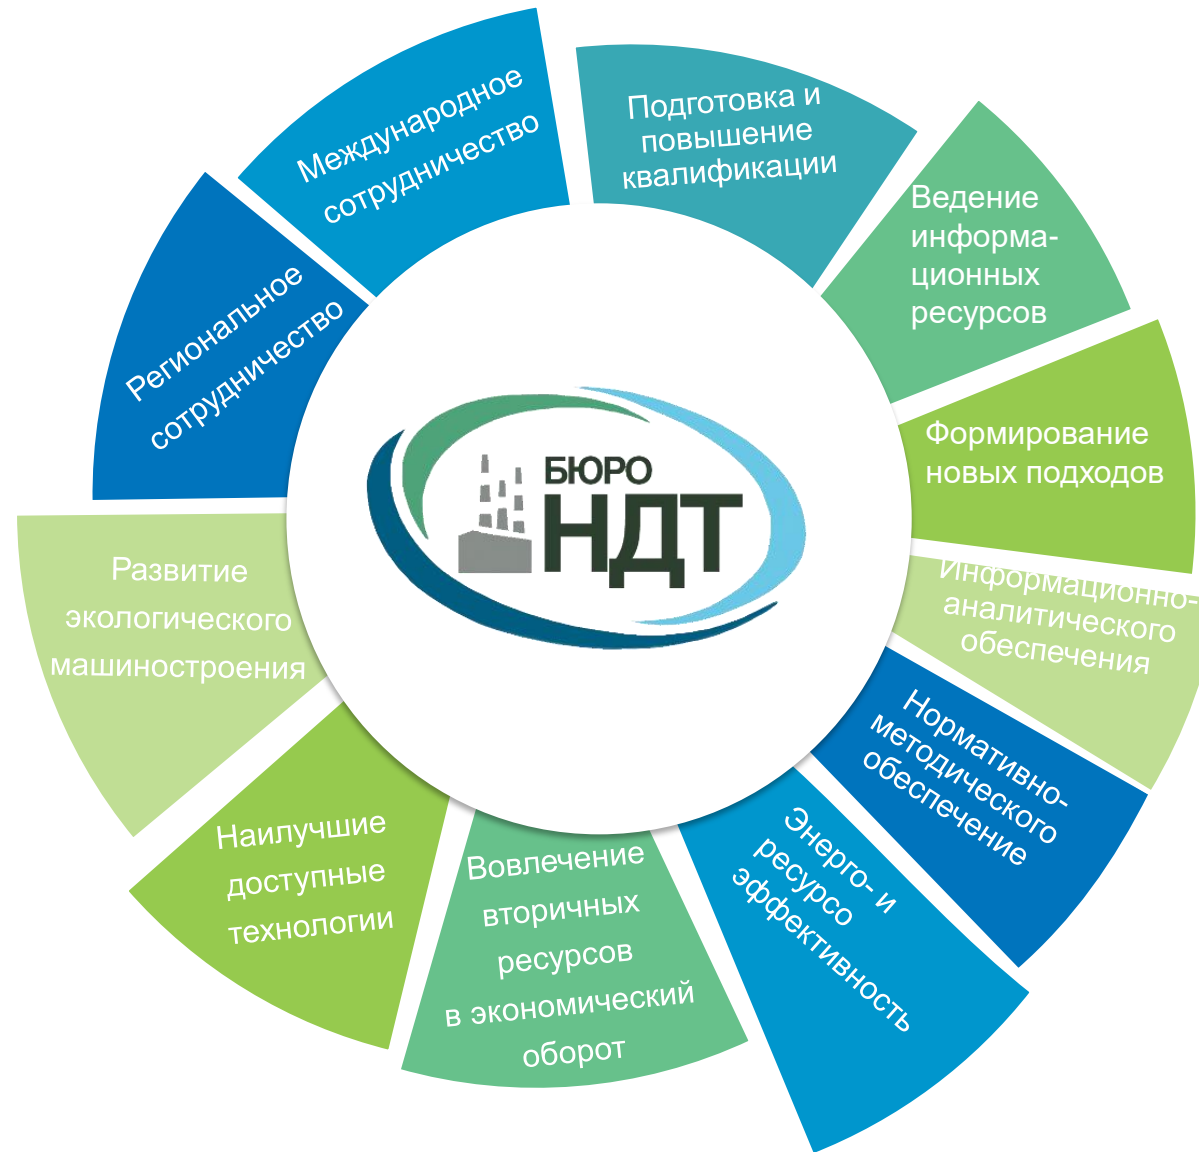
Международное сотрудничество

Подготовка и повышение квалификации

Ведение информационных ресурсов

Формирование новых подходов

Информационно-аналитического обеспечения

Нормативно-методического обеспечение

Энерго- и ресурсо эффективность

Вовлечение вторичных ресурсов в экономический оборот

Наилучшие доступные технологии

Развитие экологического машиностроения

Региональное сотрудничество

БЮРО НДТ